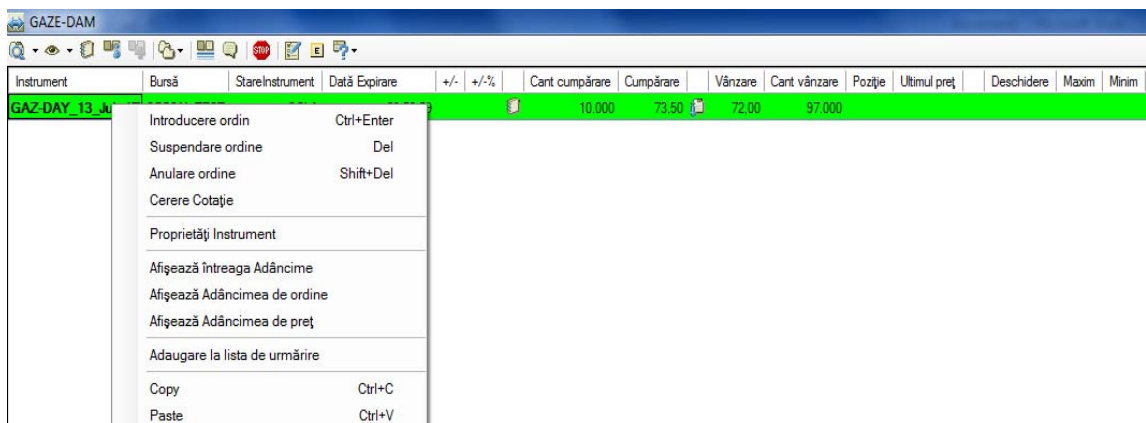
GAZE-DAM

STOP E

| Instrument | Bursă | StareInstrument | Dată Expirare | +/- | +/-% | Cant cumpărare | Cumpărare | Vânzare | Cant vânzare | Poziție | Ultimul preț | Deschidere | Maxim | Minim |
|---|---|---|---|---|---|---|---|---|---|---|---|---|---|---|
| GAZ-DAY_13_Ju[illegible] | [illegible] | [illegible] | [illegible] | | | 10.000 | 73,50 | 72,00 | 97.000 | | | | | |

Introducere ordin Ctrl+Enter
Suspendare ordine Del
Anulare ordine Shift+Del
Cerere Cotație

Proprietăți Instrument

Afișează întreaga Adâncime
Afișează Adâncimea de ordine
Afișează Adâncimea de preț

Adaugare la lista de urmărire

Copy Ctrl+C
Paste Ctrl+V